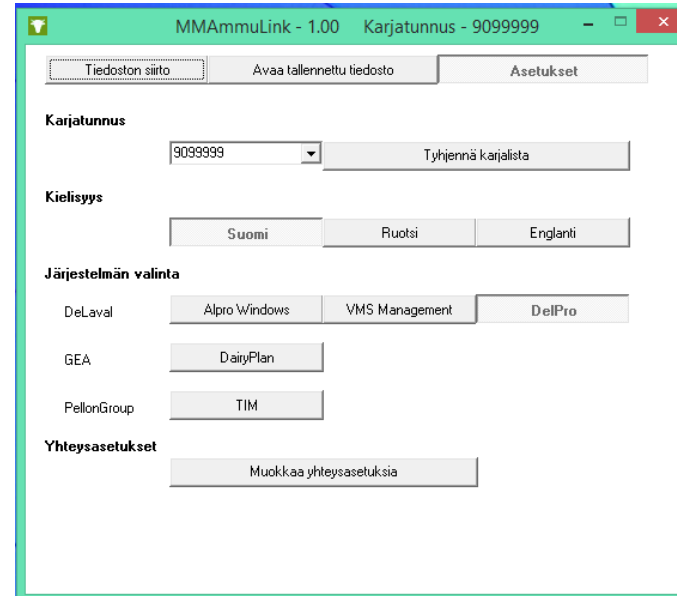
MMAmmuLink - 1.00 Karjatunnus - 9099999

Tiedoston siirto | Avaa tallennettu tiedosto | Asetukset

Karjatunnus

9099999

Tyhjennä karjalista

Kielisyys

Suomi | Ruotsi | Englanti

Järjestelmän valinta

DeLaval | Alpro Windows | VMS Management | DelPro

GEA | DairyPlan

PellonGroup | TIM

Yhteysasetukset

Muokkaa yhteysasetuksia